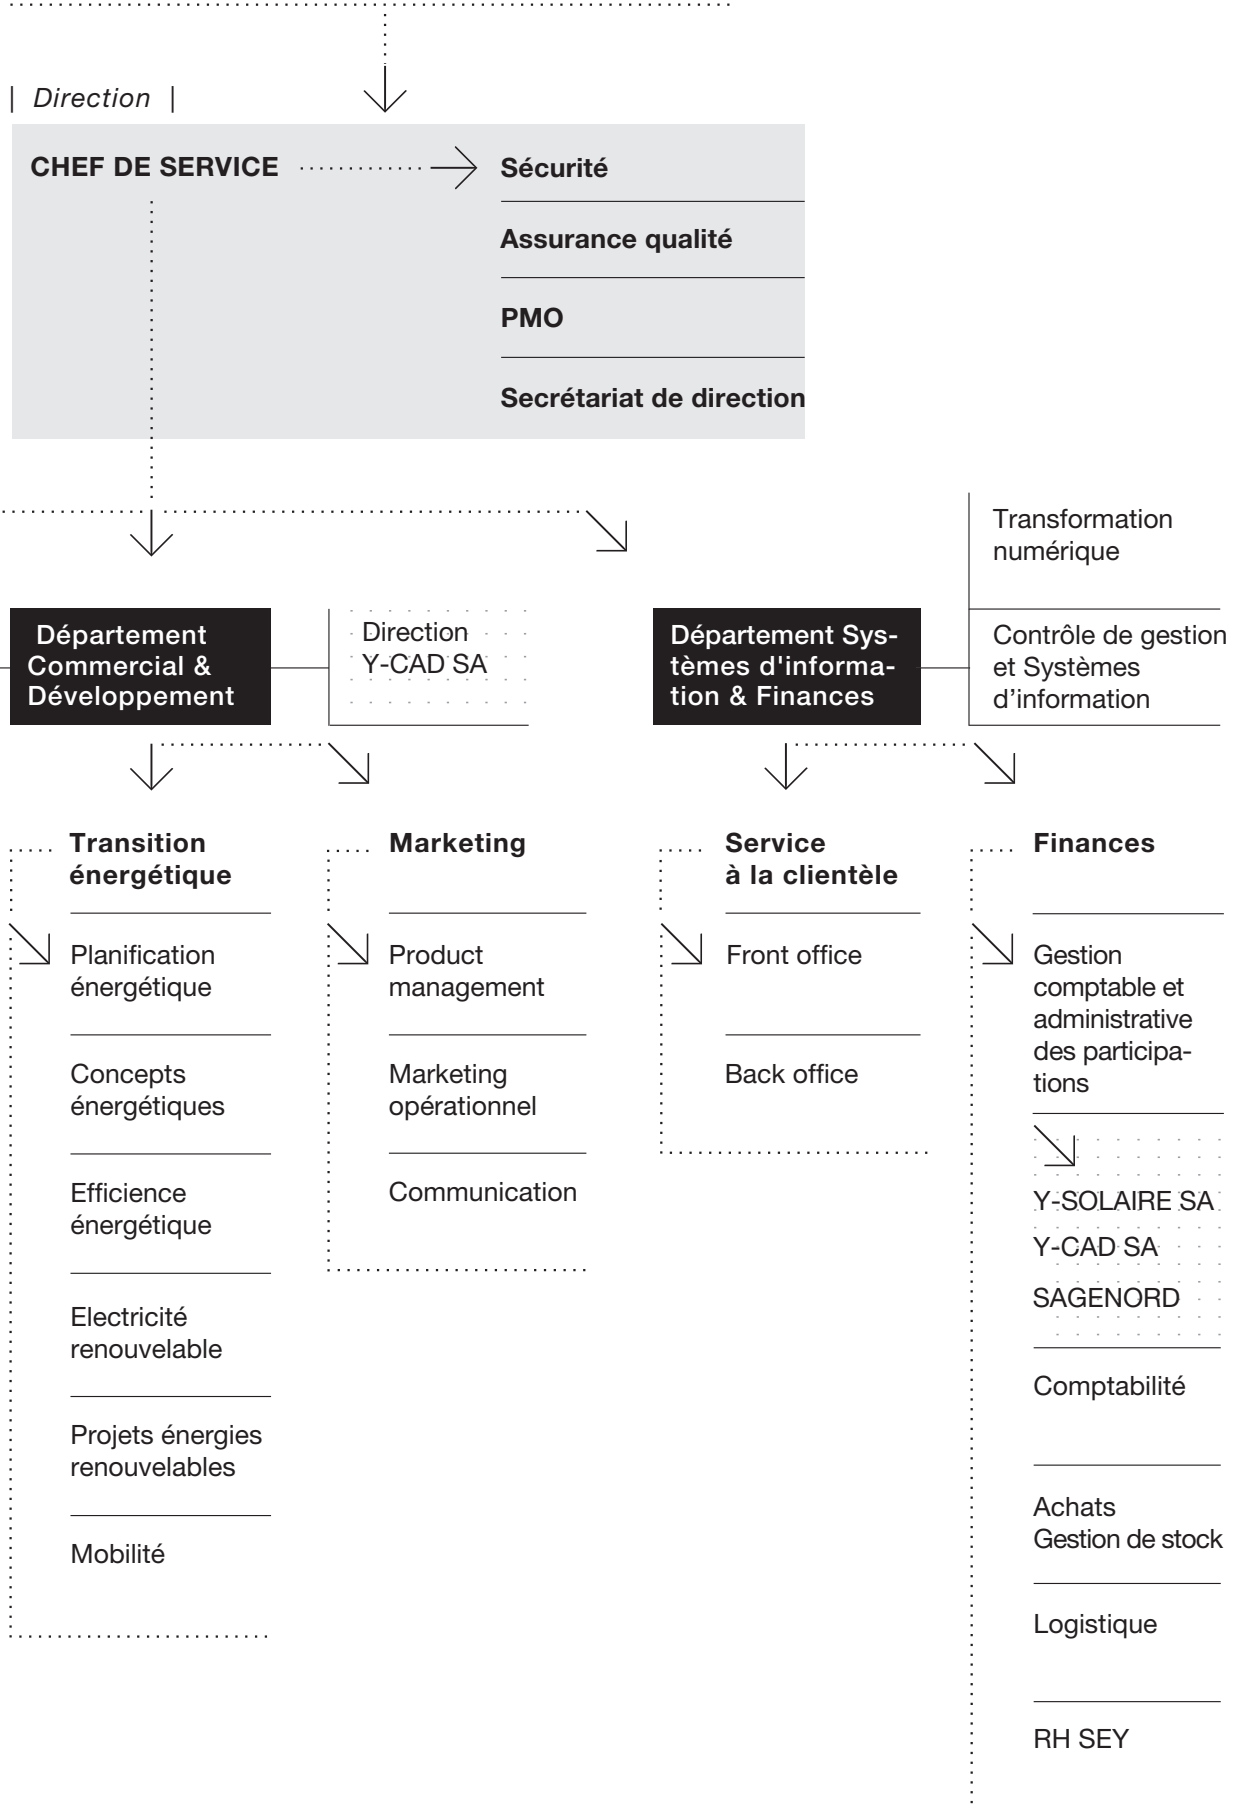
| Direction |

CHEF DE SERVICE

Sécurité

Assurance qualité

PMO

Secrétariat de direction

Département Commercial & Développement

Direction Y-CAD SA

Département Systèmes d'information & Finances

Transformation numérique

Contrôle de gestion et Systèmes d'information

Transition énergétique

Planification énergétique

Concepts énergétiques

Efficience énergétique

Electricité renouvelable

Projets énergies renouvelables

Mobilité

Marketing

Product management

Marketing opérationnel

Communication

Service à la clientèle

Front office

Back office

Finances

Gestion comptable et administrative des participations

Y-SOLAIRE SA

Y-CAD SA

SAGENORD

Comptabilité

Achats
Gestion de stock

Logistique

RH SEY